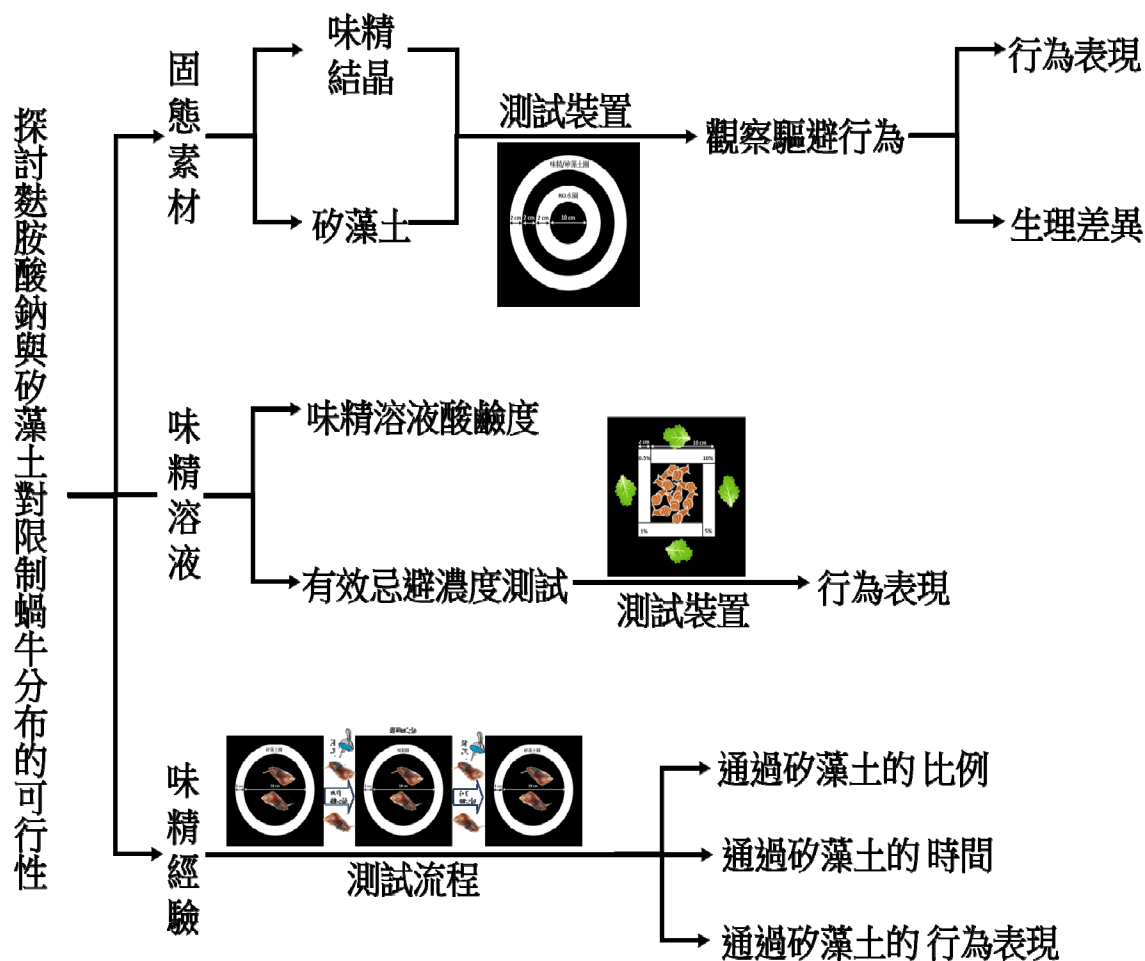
探討麩胺酸鈉與矽藻土對限制蝸牛分布的可行性

固態素材

味精結晶

矽藻土

測試裝置

味精/矽藻土圈
RO水圈
2 cm 2 cm 2 cm 10 cm

觀察驅避行為

行為表現

生理差異

味精溶液

味精溶液酸鹼度

有效忌避濃度測試

2 cm 10 cm
0.5% 10%
1% 5%

測試裝置

行為表現

味精經驗

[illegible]

測試流程

通過矽藻土的比例

通過矽藻土的時間

通過矽藻土的 行為表現